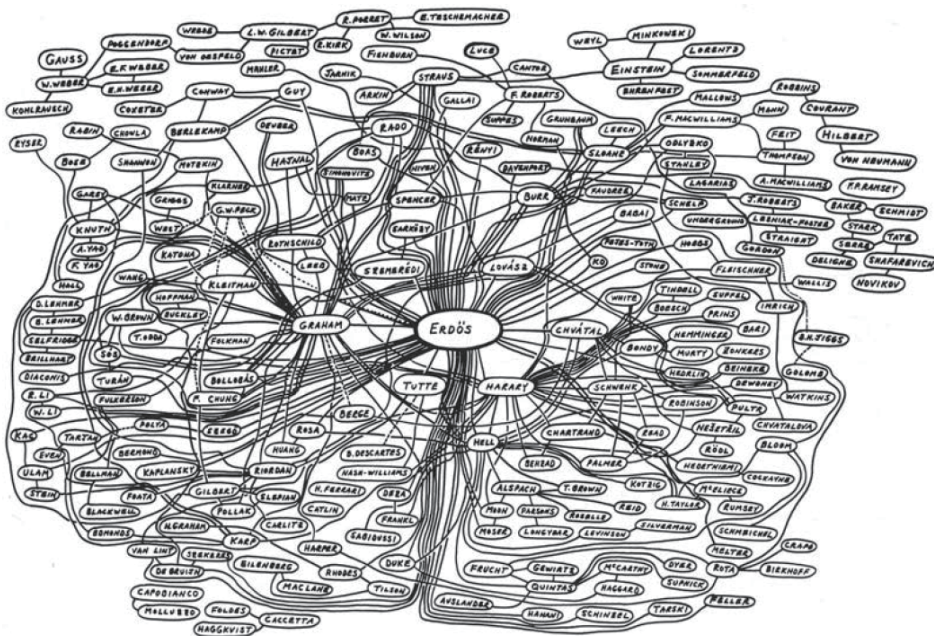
GAUSS
POGGENDORF
W. WEBER
KOHLRAUSCH
WEBER
L.W. GILBERT
R. PORRET
E. TESCHEMACHER
W. WILSON
B. KIRK
PICTAT
VON OESFELD
E. F. WEBER
E.H. WEBER
COXETER
CONWAY
GUY
MAHLER
JARNIK
FISHBURN
STRAUS
LUCE
CANTOR
WEYL
MINKOWSKI
LORENTZ
EINSTEIN
SOMMERFELD
EHRENFEST
MALLOWS
ROBBINS
MANN
COURANT
HILBERT
VON NEUMANN
RABIN
CHOWLA
BERLEKAMP
ARKIN
RADO
GALLAI
F. ROBERTS
SUPPES
NORMAN
GRUNBAUM
LERCH
SLOANE
F. MACWILLIAMS
ODLYZKO
STANLEY
FEIT
THOMPSON
RYSER
BOES
SHANNON
MOTZKIN
DEUBER
HAJNAL
BOAS
NIVEN
RÉNYI
DAVENPORT
BURR
FAUDREE
LAGARIAS
A. MACWILLIAMS
F.P. RAMSEY
J. ROBERTS
BAKER
SCHMIDT
STARK
TATE
SERRE
SHAFAREVICH
DELIGNE
NOVIKOV
GAREY
GRIGGS
KLARNER
G.W. PECK
SIMONOVITS
SPENCER
ERDŐS
SÁRKÖZY
SZEMERÉDI
LOVÁSZ
KO
BABAI
SCHELP
UNDERGROUND
LESNIAK-FOSTER
STRAIGHT
GORDON
KNUTH
A. YAO
F. YAO
HALL
WEST
KATONA
ROTHSCHILD
LEEB
SOS
PETRICK
FÜREDI-TOTH
HOBBS
STONE
FLEISCHNER
WALLIS
IMRICH
WANG
HOFFMAN
KLEITMAN
D. LEHMER
E. LEHMER
SELFRIDGE
BRILLHART
DIACONIS
W. BROWN
BUCKLEY
T. ODDA
FOLKMAN
GRAHAM
CHVÁTAL
WHITE
TINDELL
BOESCH
SUPPEL
PRINS
HEMMINGER
MURTY
BONDY
BARI
SONKRES
BEINEKE
HEDRLIN
DEWDNEY
B.H. JIGGS
GOLOMB
WATKINS
TURÁN
BOLLOBÁS
F. CHUNG
TUTTE
HARARY
SCHWENK
PULTR
NEŠETŘIL
CHVATALOVA
R. LI
W. LI
FULKERSON
PÓLYA
ERDŐS
BERGE
ROBINSON
ROSA
KAC
TARJAN
EVEN
ULAM
STEIN
BERMOND
HUANG
D. DESCARTES
NASH-WILLIAMS
CHARTRAND
HELL
BEHZAD
PALMER
ROSE
RÖDL
NIEDERMEIER
COCKAYNE
BLOOM
BELLMAN
FOATA
KAPLANSKY
GILBERT
RIORDAN
ELSPIAS
H. FERRARI
EDDA
ALSPACH
T. BROWN
KOTZIG
MCELIECE
H. TAYLOR
RUMSEY
SCHMICHEL
BLACKWELL
POLLAK
CARLITZ
CATLIN
FRANKL
MOON
PARSONS
BOROLE
REID
SILVERMAN
LONGYEAR
MOSER
LEVINSON
MELTER
CRAPO
EDMONDS
N. GRAHAM
KARP
SABIDUSSI
BIRKHOFF
VAN LINT
SEEKERS
EILENBERG
HARPER
DUKE
FRUCHT
GEWIRTZ
MCCARTHY
DYER
ROTA
DE BRUIJN
RHODES
MACLANE
TILSON
QUINTAS
HAGGARD
SUPNICK
CAPODIANCO
MOLLUZZO
FOLDES
CACCETTA
ANSLANDER
HANANI
SCHINZEL
TARSKI
FELLER
HAGGKVIST